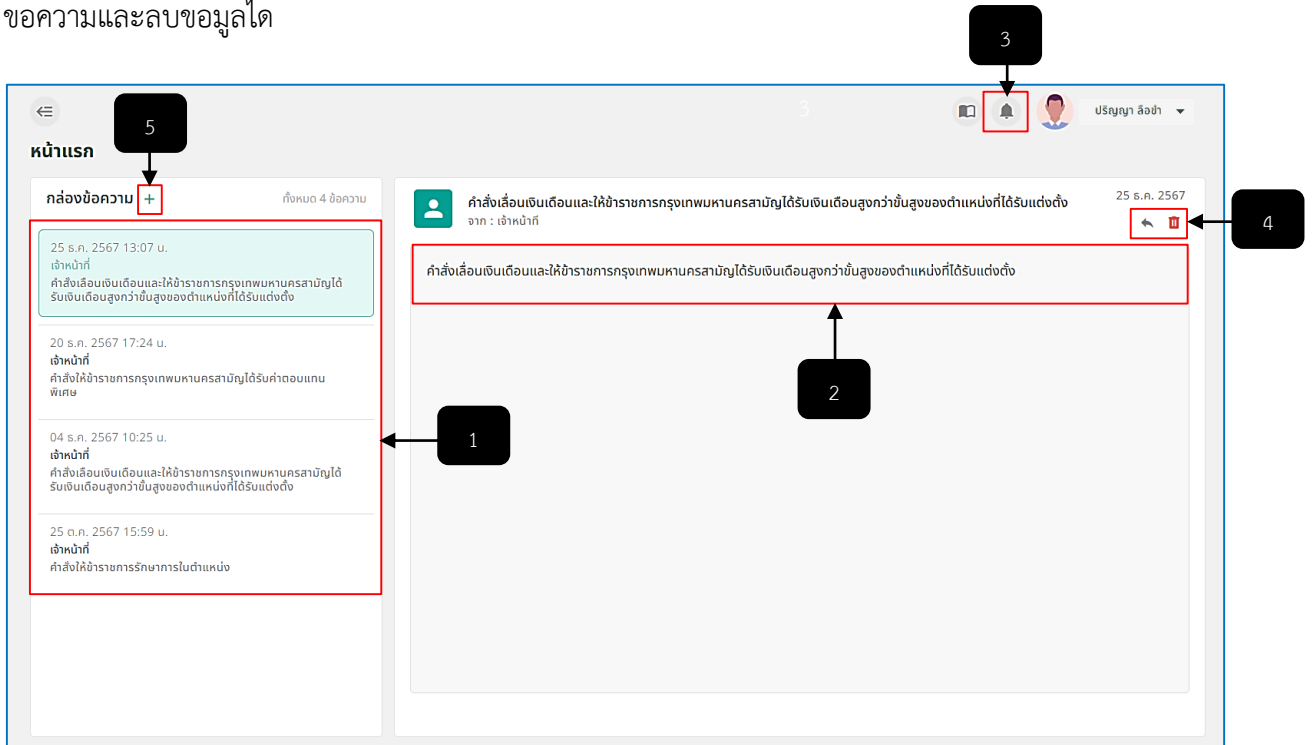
ขอความและลบขอมูลได

3

5

หน้าแรก

ปริญญา ลือชา

กล่องข้อความ +

ทั้งหมด 4 ข้อความ

25 ธ.ค. 2567 13:07 น.
เจ้าหน้าที่
คำสั่งเลื่อนเงินเดือนและให้ข้าราชการกรุงเทพมหานครสามัญได้รับเงินเดือนสูงกว่าขั้นสูงของตำแหน่งที่ได้รับแต่งตั้ง

20 ธ.ค. 2567 17:24 น.
เจ้าหน้าที่
คำสั่งให้ข้าราชการกรุงเทพมหานครสามัญได้รับค่าตอบแทนพิเศษ

04 ธ.ค. 2567 10:25 น.
เจ้าหน้าที่
คำสั่งเลื่อนเงินเดือนและให้ข้าราชการกรุงเทพมหานครสามัญได้รับเงินเดือนสูงกว่าขั้นสูงของตำแหน่งที่ได้รับแต่งตั้ง

25 ต.ค. 2567 15:59 น.
เจ้าหน้าที่
คำสั่งให้ข้าราชการรักษาการในตำแหน่ง

1

คำสั่งเลื่อนเงินเดือนและให้ข้าราชการกรุงเทพมหานครสามัญได้รับเงินเดือนสูงกว่าขั้นสูงของตำแหน่งที่ได้รับแต่งตั้ง
จาก : เจ้าหน้าที่

25 ธ.ค. 2567

4

คำสั่งเลื่อนเงินเดือนและให้ข้าราชการกรุงเทพมหานครสามัญได้รับเงินเดือนสูงกว่าขั้นสูงของตำแหน่งที่ได้รับแต่งตั้ง

2